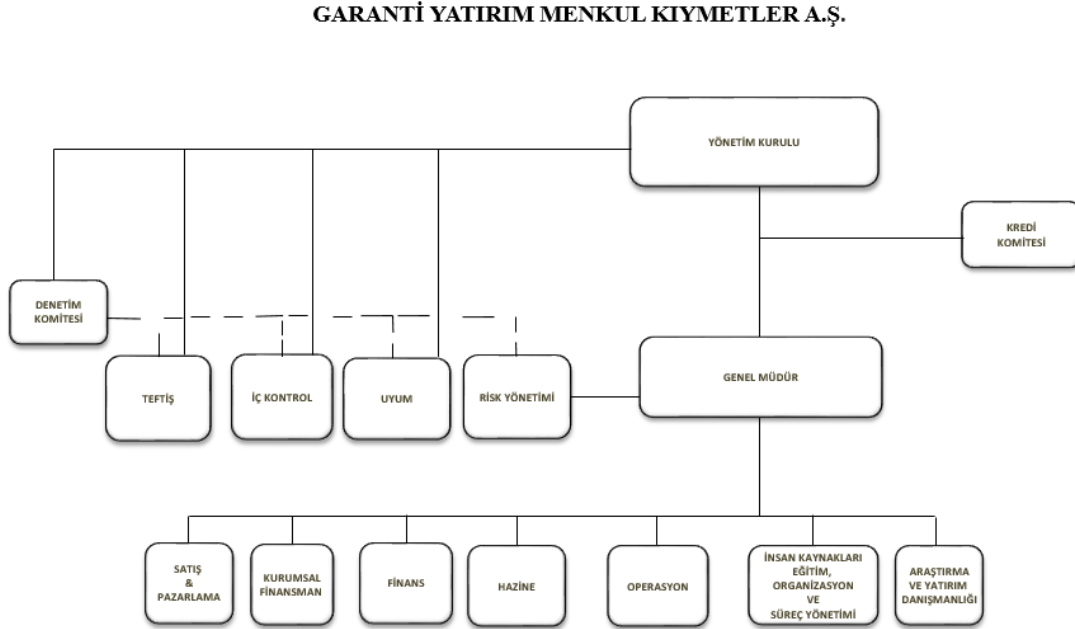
GARANTİ YATIRIM MENKUL KIYMETLER A.Ş.

YÖNETİM KURULU

KREDİ KOMİTESİ

DENETİM KOMİTESİ

TEFTİŞ

İÇ KONTROL

UYUM

RİSK YÖNETİMİ

GENEL MÜDÜR

SATIŞ & PAZARLAMA

KURUMSAL FİNANSMAN

FİNANS

HAZİNE

OPERASYON

İNSAN KAYNAKLARI EĞİTİM, ORGANİZASYON VE SÜREÇ YÖNETİMİ

ARAŞTIRMA VE YATIRIM DANIŞMANLIĞI